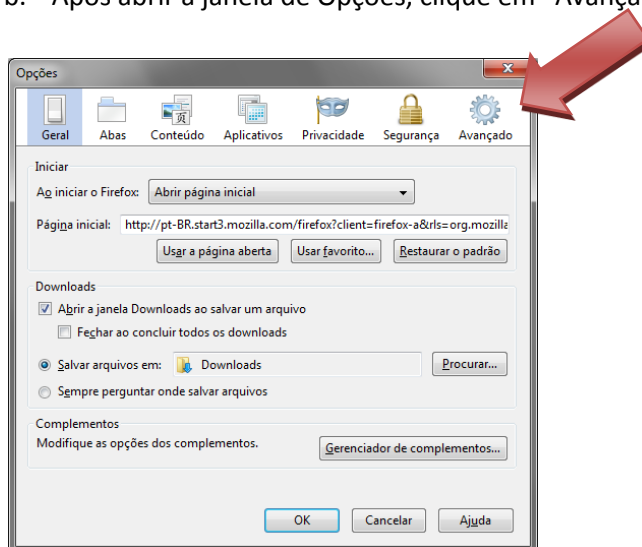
b. Após abrir a janela de Opções, clique em "Avanç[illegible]

Opções

Geral Abas Conteúdo Aplicativos Privacidade Segurança Avançado

Iniciar

Ao iniciar o Firefox: Abrir página inicial

Página inicial: http://pt-BR.start3.mozilla.com/firefox?client=firefox-a&rls=org.mozilla

Usar a página aberta Usar favorito... Restaurar o padrão

Downloads

Abrir a janela Downloads ao salvar um arquivo

Fechar ao concluir todos os downloads

Salvar arquivos em: Downloads Procurar...

Sempre perguntar onde salvar arquivos

Complementos

Modifique as opções dos complementos.

Gerenciador de complementos...

OK Cancelar Ajuda